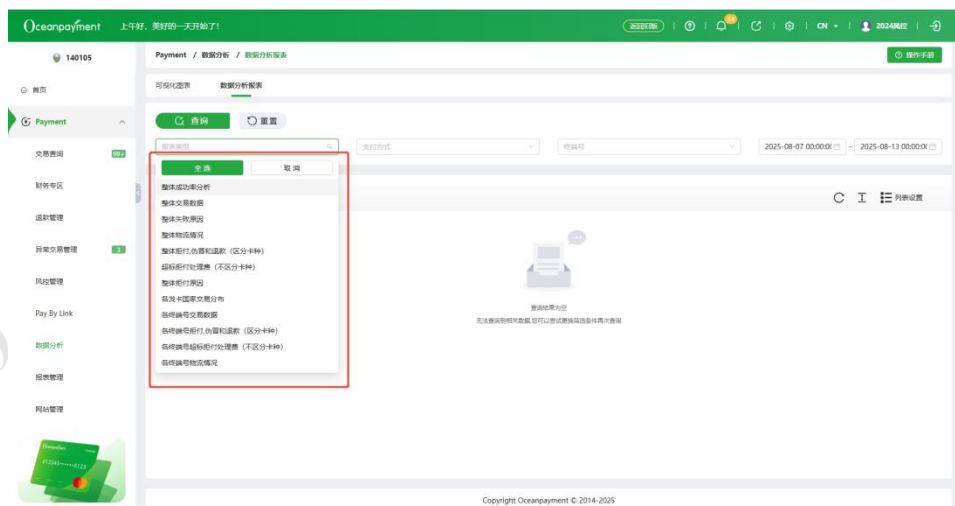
Oceanpayment 上午好，美好的一天开始了！ 返回旧版 | ⑦ | 🔔 | ☐ | ⚙ | CN | 2024风控 |

140105

首页

Payment

交易查询 99+

财务专区

退款管理

异常交易管理 3

风控管理

Pay By Link

数据分析

报表管理

网站管理

Payment / 数据分析 / 数据分析报表

操作手册

可视化图表 数据分析报表

查询 重置

报表类型 支付方式 终端号 2025-08-07 00:00:0 - 2025-08-13 00:00:0

全选 取消

整体成功率分析
整体交易数据
整体失败原因
整体物流情况
整体拒付,伪冒和退款（区分卡种）
超标拒付处理费（不区分卡种）
整体拒付原因
各发卡国家交易分布
各终端号交易数据
各终端号拒付,伪冒和退款（区分卡种）
各终端号超标拒付处理费（不区分卡种）
各终端号物流情况

列表设置

查询结果为空

无法查询到相关数据,您可以尝试更换筛选条件再次查询

Copyright Oceanpayment © 2014-2025